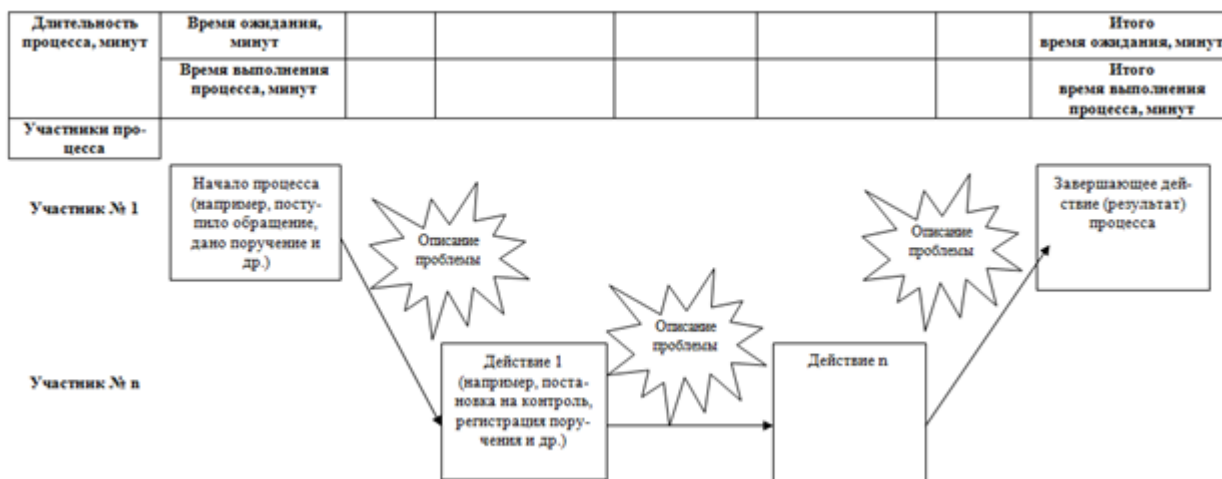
| Длительность процесса, минут | Время ожидания, минут | | | | | | Итого время ожидания, минут |
|---|---|---|---|---|---|---|---|
| | Время выполнения процесса, минут | | | | | | Итого время выполнения процесса, минут |

Участники процесса

Участник № 1

Начало процесса (например, поступило обращение, дано поручение и др.)

Описание проблемы

Описание проблемы

Завершающее действие (результат) процесса

Описание проблемы

Участник № n

Действие 1 (например, постановка на контроль, регистрация поручения и др.)

Действие n